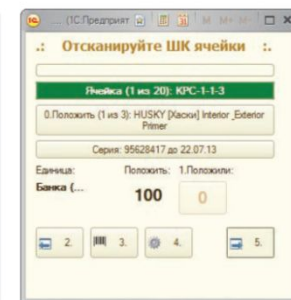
(1С:Предприят

M M+ M-

.: Отсканируйте ШК ячейки :.

Ячейка (1 из 20): КРС-1-1-3

0.Положить (1 из 3): HUSKY [Хаски] Interior_Exterior Primer

Серия: 95628417 до 22.07.13

Единица:

Положить:

1.Положили:

Банка (...

100

0

2.

3.

4.

5.